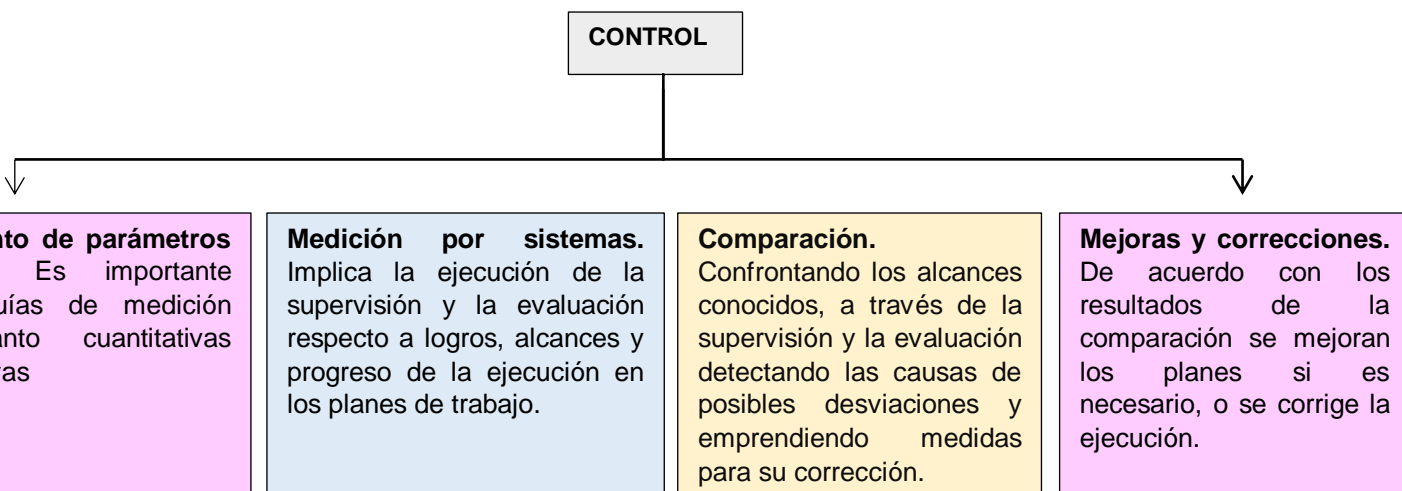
CONTROL

nto de parámetros
Es importante
uías de medición
anto cuantitativas
ras

Medición por sistemas. Implica la ejecución de la supervisión y la evaluación respecto a logros, alcances y progreso de la ejecución en los planes de trabajo.

Comparación. Confrontando los alcances conocidos, a través de la supervisión y la evaluación detectando las causas de posibles desviaciones y emprendiendo medidas para su corrección.

Mejoras y correcciones. De acuerdo con los resultados de la comparación se mejoran los planes si es necesario, o se corrige la ejecución.